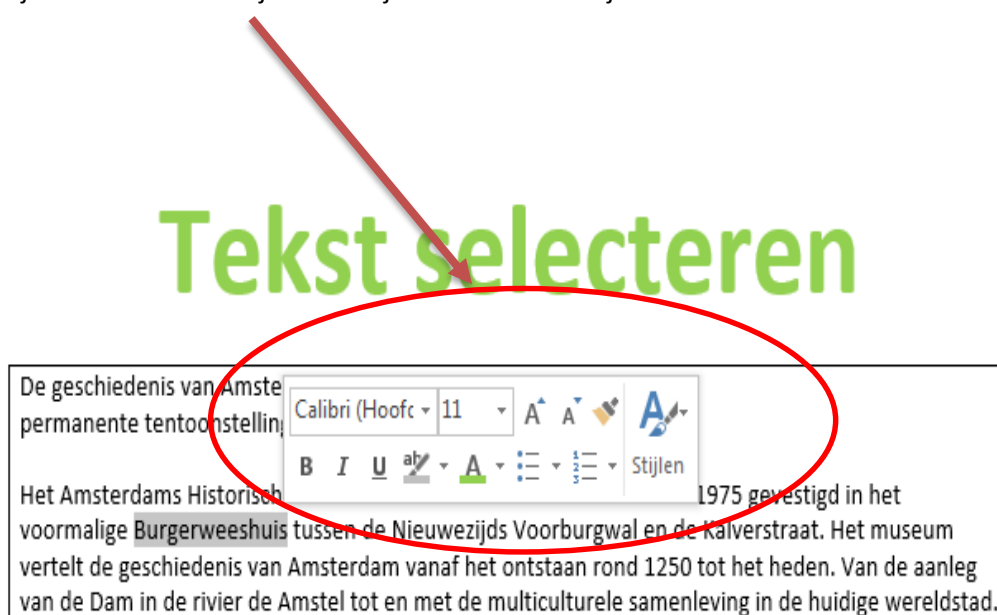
Tekst selecteren

De geschiedenis van Amste
permanente tentoonstelling

Calibri (Hoofc 11 A A
B I U A Stijlen

Het Amsterdams Historisch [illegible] 1975 gevestigd in het voormalige Burgerweeshuis tussen de Nieuwezijds Voorburgwal en de Kalverstraat. Het museum vertelt de geschiedenis van Amsterdam vanaf het ontstaan rond 1250 tot het heden. Van de aanleg van de Dam in de rivier de Amstel tot en met de multiculturele samenleving in de huidige wereldstad.